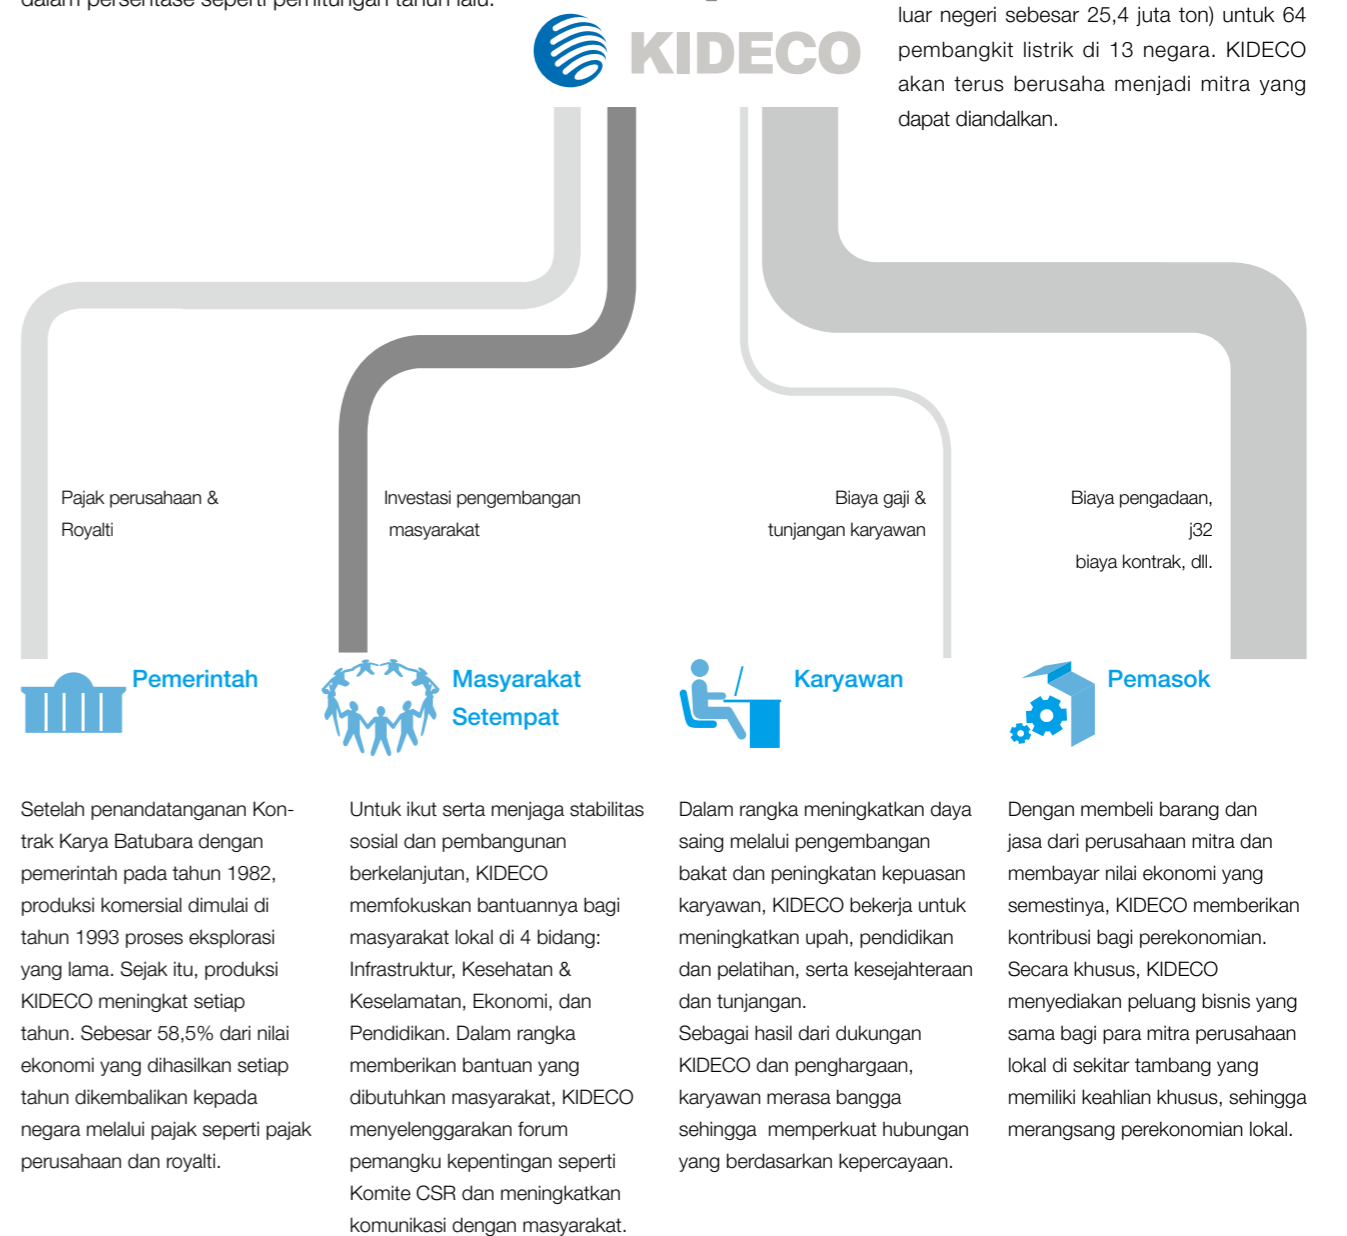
dalam persentase seperti perhitungan tahun lalu.

KIDECO

luar negeri sebesar 25,4 juta ton) untuk 64 pembangkit listrik di 13 negara. KIDECO akan terus berusaha menjadi mitra yang dapat diandalkan.

Pajak perusahaan & Royalti

Investasi pengembangan masyarakat

Biaya gaji & tunjangan karyawan

Biaya pengadaan, j32 biaya kontrak, dll.

Pemerintah

Masyarakat Setempat

Karyawan

Pemasok

Setelah penandatanganan Kontrak Karya Batubara dengan pemerintah pada tahun 1982, produksi komersial dimulai di tahun 1993 proses eksplorasi yang lama. Sejak itu, produksi KIDECO meningkat setiap tahun. Sebesar 58,5% dari nilai ekonomi yang dihasilkan setiap tahun dikembalikan kepada negara melalui pajak seperti pajak perusahaan dan royalti.

Untuk ikut serta menjaga stabilitas sosial dan pembangunan berkelanjutan, KIDECO memfokuskan bantuannya bagi masyarakat lokal di 4 bidang: Infrastruktur, Kesehatan & Keselamatan, Ekonomi, dan Pendidikan. Dalam rangka memberikan bantuan yang dibutuhkan masyarakat, KIDECO menyelenggarakan forum pemangku kepentingan seperti Komite CSR dan meningkatkan komunikasi dengan masyarakat.

Dalam rangka meningkatkan daya saing melalui pengembangan bakat dan peningkatan kepuasan karyawan, KIDECO bekerja untuk meningkatkan upah, pendidikan dan pelatihan, serta kesejahteraan dan tunjangan.
Sebagai hasil dari dukungan KIDECO dan penghargaan, karyawan merasa bangga sehingga memperkuat hubungan yang berdasarkan kepercayaan.

Dengan membeli barang dan jasa dari perusahaan mitra dan membayar nilai ekonomi yang semestinya, KIDECO memberikan kontribusi bagi perekonomian. Secara khusus, KIDECO menyediakan peluang bisnis yang sama bagi para mitra perusahaan lokal di sekitar tambang yang memiliki keahlian khusus, sehingga merangsang perekonomian lokal.